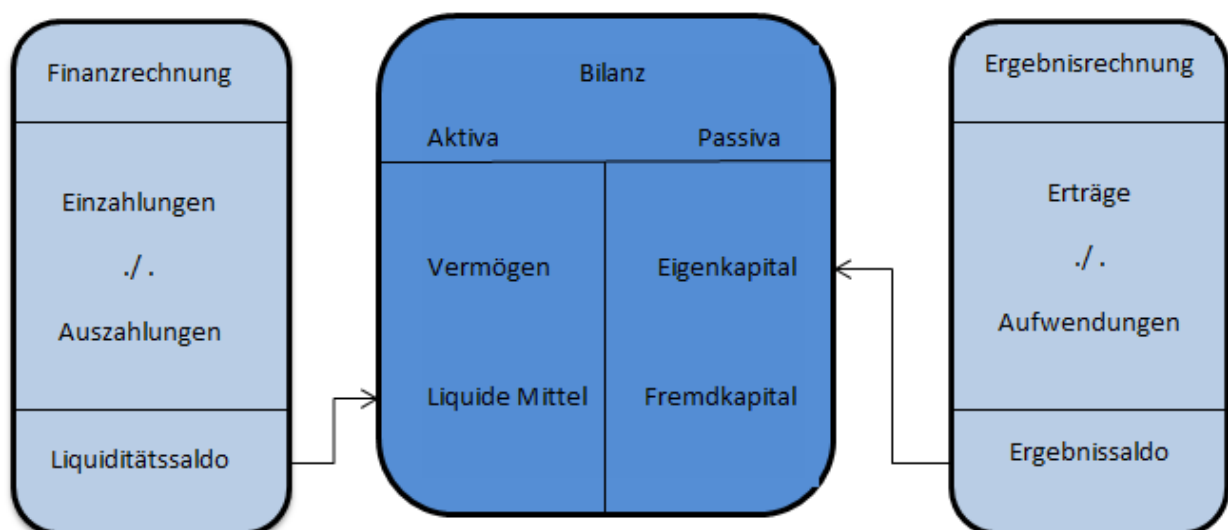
Finanzrechnung

Einzahlungen

./ .

Auszahlungen

Liquiditätssaldo

Bilanz

Aktiva

Passiva

Vermögen

Eigenkapital

Liquide Mittel

Fremdkapital

Ergebnisrechnung

Erträge

./ .

Aufwendungen

Ergebnissaldo